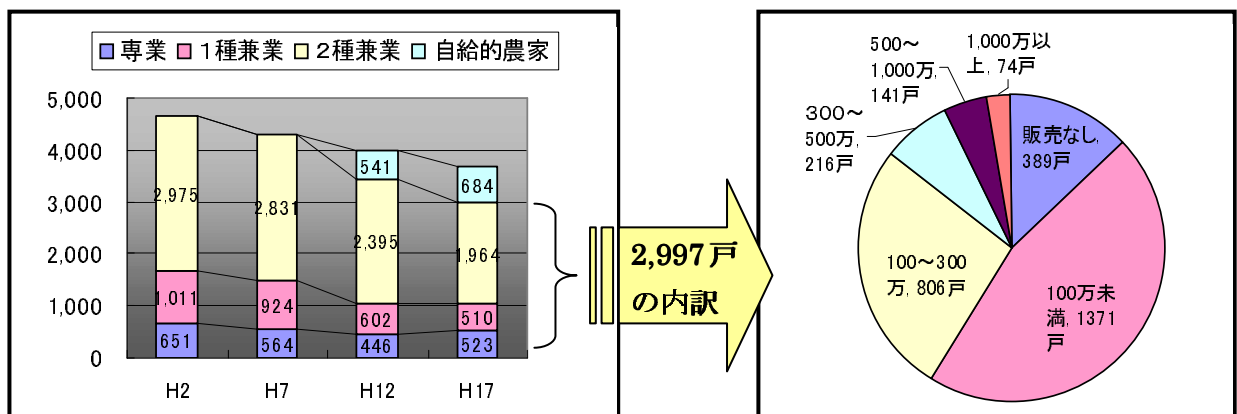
専業 1種兼業 2種兼業 自給的農家

5,000
4,000
3,000
2,000
1,000
0

2,975
1,011
651
2,831
924
564
541
2,395
602
446
684
1,964
510
523

H2 H7 H12 H17

2,997戸の内訳

1,000万以上, 74戸
500～1,000万, 141戸
300～500万, 216戸
販売なし, 389戸
100～300万, 806戸
100万未満, 1371戸